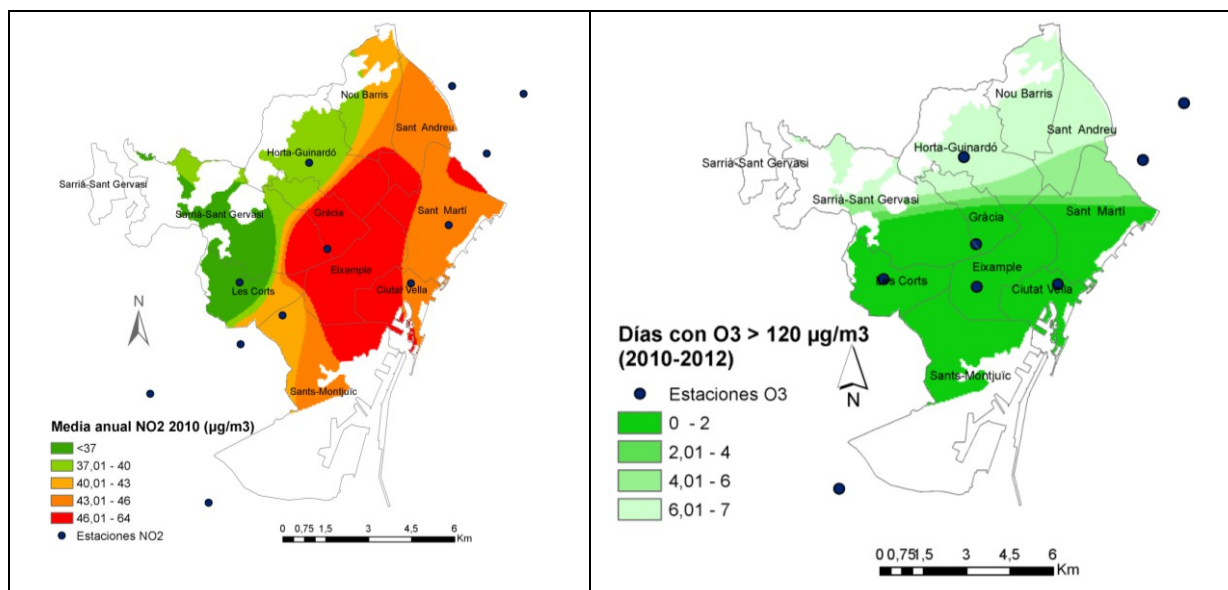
Nou Barris
Sant Andreu
Horta-Guinardó
Sarrià-Sant Gervasi
Sarrià-Sant Gervasi
Gràcia
Sant Martí
Eixample
Les Corts
Ciutat Vella
N
Sants-Montjuïc
Media anual NO2 2010 (µg/m3)
<37
37,01 - 40
40,01 - 43
43,01 - 46
46,01 - 64
Estaciones NO2
0 0,75 1,5 3 4,5 6 Km

Nou Barris
Sant Andreu
Sarrià-Sant Gervasi
Horta-Guinardó
Sarrià-Sant Gervasi
Gràcia
Sant Martí
Les Corts
Eixample
Ciutat Vella
Días con O3 > 120 µg/m3 (2010-2012)
N
Estaciones O3
Sants-Montjuïc
0 - 2
2,01 - 4
4,01 - 6
6,01 - 7
0 0,75 1,5 3 4,5 6 Km